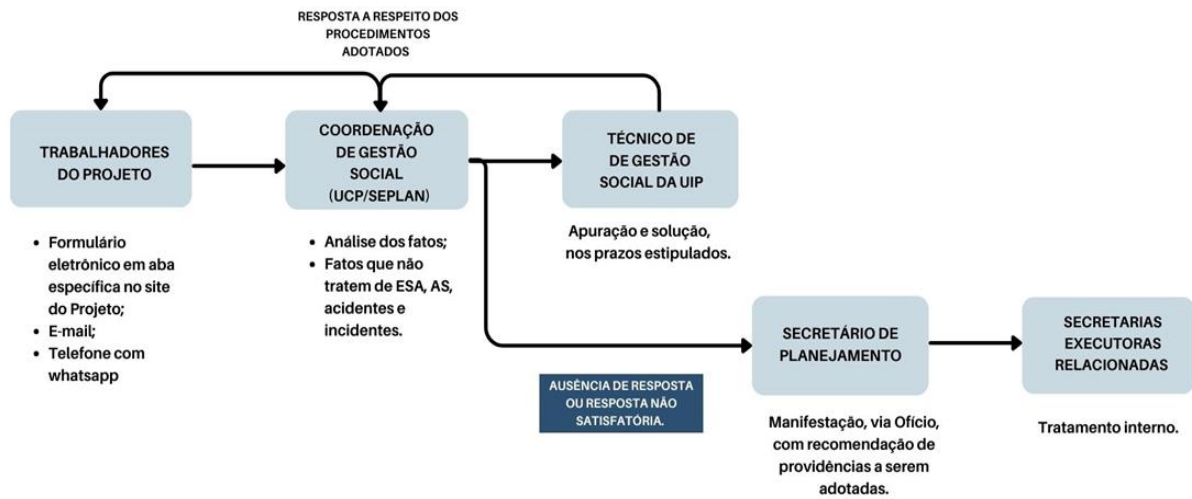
RESPOSTA A RESPEITO DOS PROCEDIMENTOS ADOTADOS

TRABALHADORES DO PROJETO

COORDENAÇÃO DE GESTÃO SOCIAL (UCP/SEPLAN)

TÉCNICO DE DE GESTÃO SOCIAL DA UIP

- Formulário eletrônico em aba específica no site do Projeto;
- E-mail;
- Telefone com whatsapp

- Análise dos fatos;
- Fatos que não tratem de ESA, AS, acidentes e incidentes.

Apuração e solução, nos prazos estipulados.

SECRETÁRIO DE PLANEJAMENTO

SECRETARIAS EXECUTORAS RELACIONADAS

AUSÊNCIA DE RESPOSTA OU RESPOSTA NÃO SATISFATÓRIA.

Manifestação, via Ofício, com recomendação de providências a serem adotadas.

Tratamento interno.